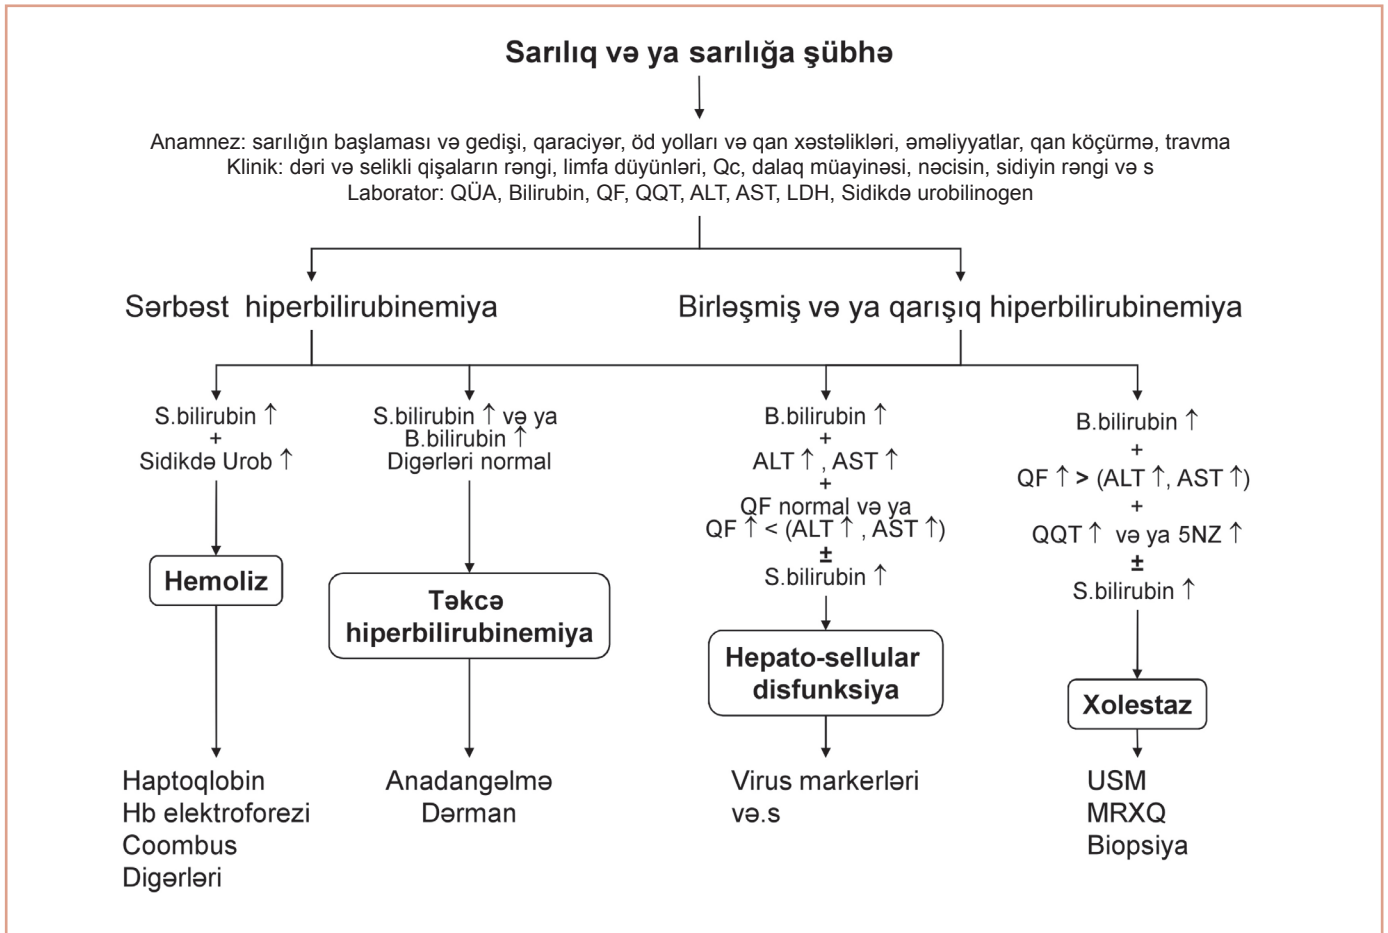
Sarılıq və ya sarılığa şübhə

Anamnez: sarılığın başlaması və gedişi, qaraciyər, öd yolları və qan xəstəlikləri, əməliyyatlar, qan köçürmə, travma
Klinik: dəri və selikli qişaların rəngi, limfa düyünləri, Qc, dalaq müayinəsi, nəcisin, sidiyin rəngi və s
Laborator: QÜA, Bilirubin, QF, QQT, ALT, AST, LDH, Sidikdə urobilinogen

Sərbəst hiperbilirubinemiya

Birləşmiş və ya qarışıq hiperbilirubinemiya

S.bilirubin ↑
+
Sidikdə Urob ↑

Hemoliz

Haptoqlobin
Hb elektroforezi
Coombus
Digərləri

S.bilirubin ↑ və ya
B.bilirubin ↑
Digərləri normal

Təkcə hiperbilirubinemiya

Anadangəlmə
Dərman

B.bilirubin ↑
+
ALT ↑, AST ↑
+
QF normal və ya
QF ↑ < (ALT ↑, AST ↑)
±
S.bilirubin ↑

Hepato-sellular disfunksiya

Virus markerləri
və.s

B.bilirubin ↑
+
QF ↑ > (ALT ↑, AST ↑)
+
QQT ↑ və ya 5NZ ↑
±
S.bilirubin ↑

Xolestaz

USM
MRXQ
Biopsiya